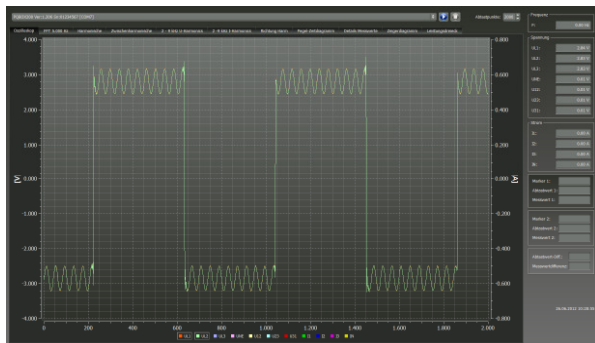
4.000
3.000
2.000
1.000
0.000
-1.000
-2.000
-3.000
-4.000

[V]

6.000
4.000
2.000
0.000
-2.000
-4.000
-6.000

[V]

0
200
400
600
800
1.000
1.200
1.400
1.600
1.800
2.000

UL1
UL2
UL3
UNE
IL1
IL2
IL3
IN

Frequenz
Spannung
UL1
UL2
UL3
UNE
Strom
I1
I2
I3
IN
Marker 1:
Marker 2:
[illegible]